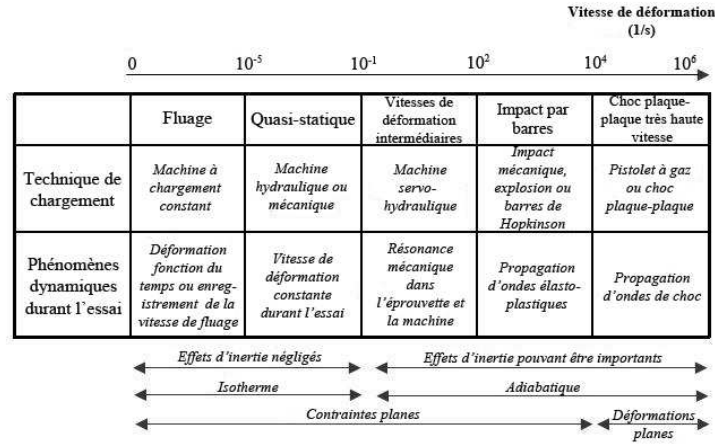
Vitesse de déformation (1/s)

0 $10^{-5}$ $10^{-1}$ $10^{2}$ $10^{4}$ $10^{6}$

| | Fluage | Quasi-statique | Vitesses de déformation intermédiaires | Impact par barres | Choc plaque-plaque très haute vitesse |
|---|---|---|---|---|---|
| Technique de chargement | Machine à chargement constant | Machine hydraulique ou mécanique | Machine servo-hydraulique | Impact mécanique, explosion ou barres de Hopkinson | Pistolet à gaz ou choc plaque-plaque |
| Phénomènes dynamiques durant l'essai | Déformation fonction du temps ou enregistrement de la vitesse de fluage | Vitesse de déformation constante durant l'essai | Résonance mécanique dans l'éprouvette et la machine | Propagation d'ondes élasto-plastiques | Propagation d'ondes de choc |

Effets d'inertie négligés

Effets d'inertie pouvant être importants

Isotherme

Adiabatique

Contraintes planes

Déformations planes